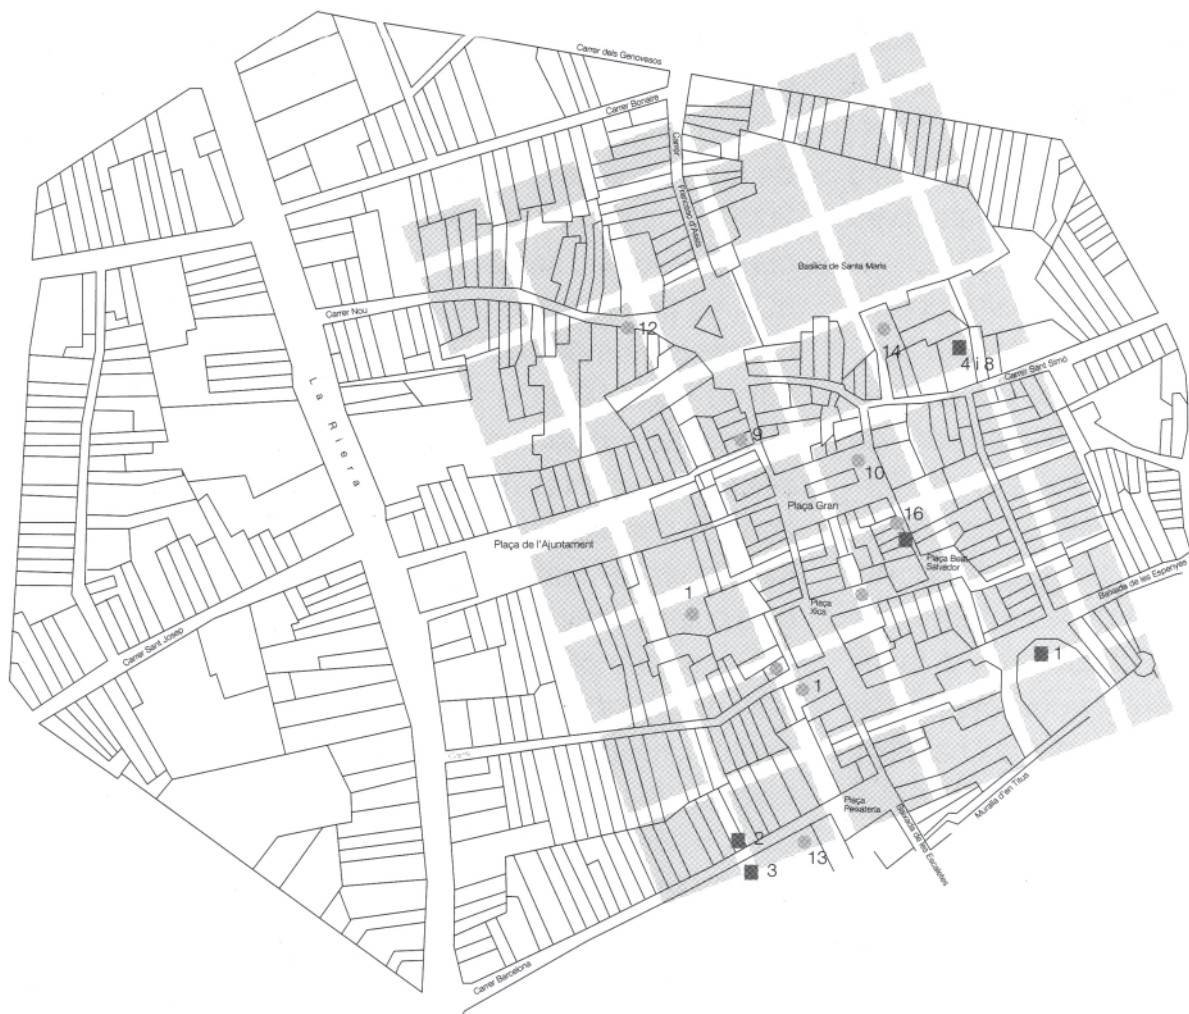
Carrer dels Genovesos
Carrer Bonaire
Carrer Francesc d'Assís
Basílica de Santa Maria
Carrer Nou
12
14
4 i 8
Carrer Sant Simó
La Riera
9
10
Plaça Gran
16
Plaça de l'Ajuntament
Plaça Beat Salvador
Baixada de les Espenyes
1
Plaça Xica
Carrer Sant Josep
1
1
Plaça Peixateria
Baixada de les Escaletes
Muralla d'en Titus
2
3
13
Carrer Barcelona